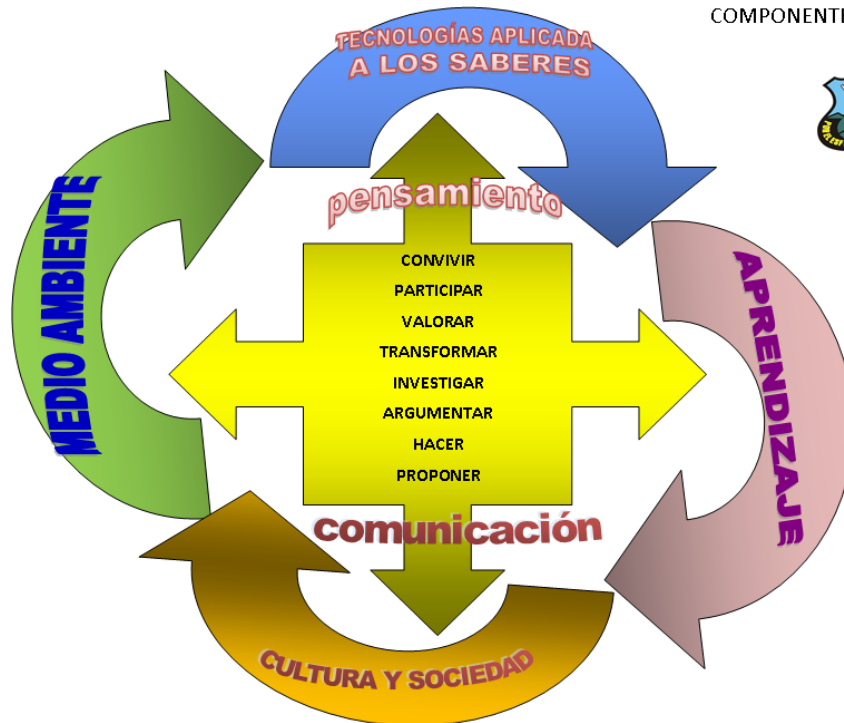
COMPONENTE

TECNOLOGÍAS APLICADA A LOS SABERES

MEDIO AMBIENTE

pensamiento

CONVIVIR
PARTICIPAR
VALORAR
TRANSFORMAR
INVESTIGAR
ARGUMENTAR
HACER
PROPONER

APRENDIZAJE

comunicación

CULTURA Y SOCIEDAD